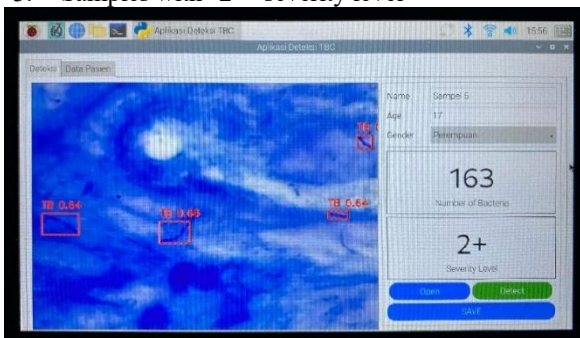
Samples with "2+" severity level

Aplikasi Deteksi TBC
15:56
Aplikasi Deteksi TBC
Deteksi
Data Pasien
TB 0.64
TB 0.63
TB 0.64
TB
Name
Sampel 6
Age
17
Gender
Perempuan
163
Number of Bacteria
2+
Severity Level
Open
Detect
SAVE